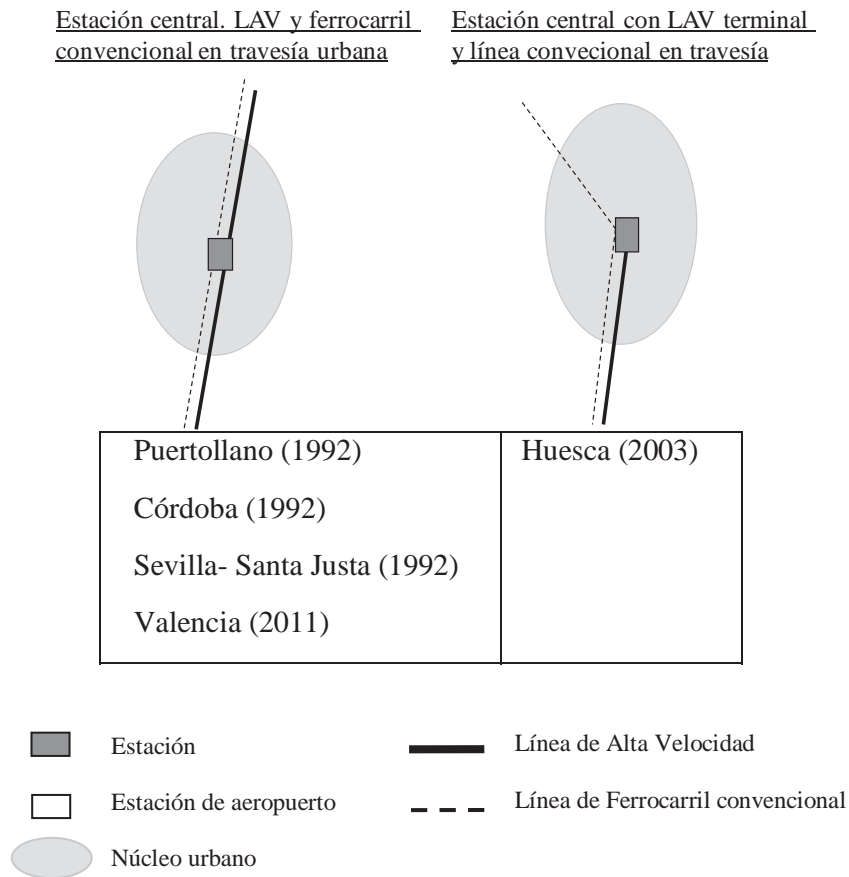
Estación central. LAV y ferrocarril convencional en travesía urbana

Estación central con LAV terminal y línea convecional en travesía

| Puertollano (1992) Córdoba (1992) Sevilla- Santa Justa (1992) Valencia (2011) | Huesca (2003) |
|---|---|

Estación

Estación de aeropuerto

Núcleo urbano

Línea de Alta Velocidad

Línea de Ferrocarril convencional